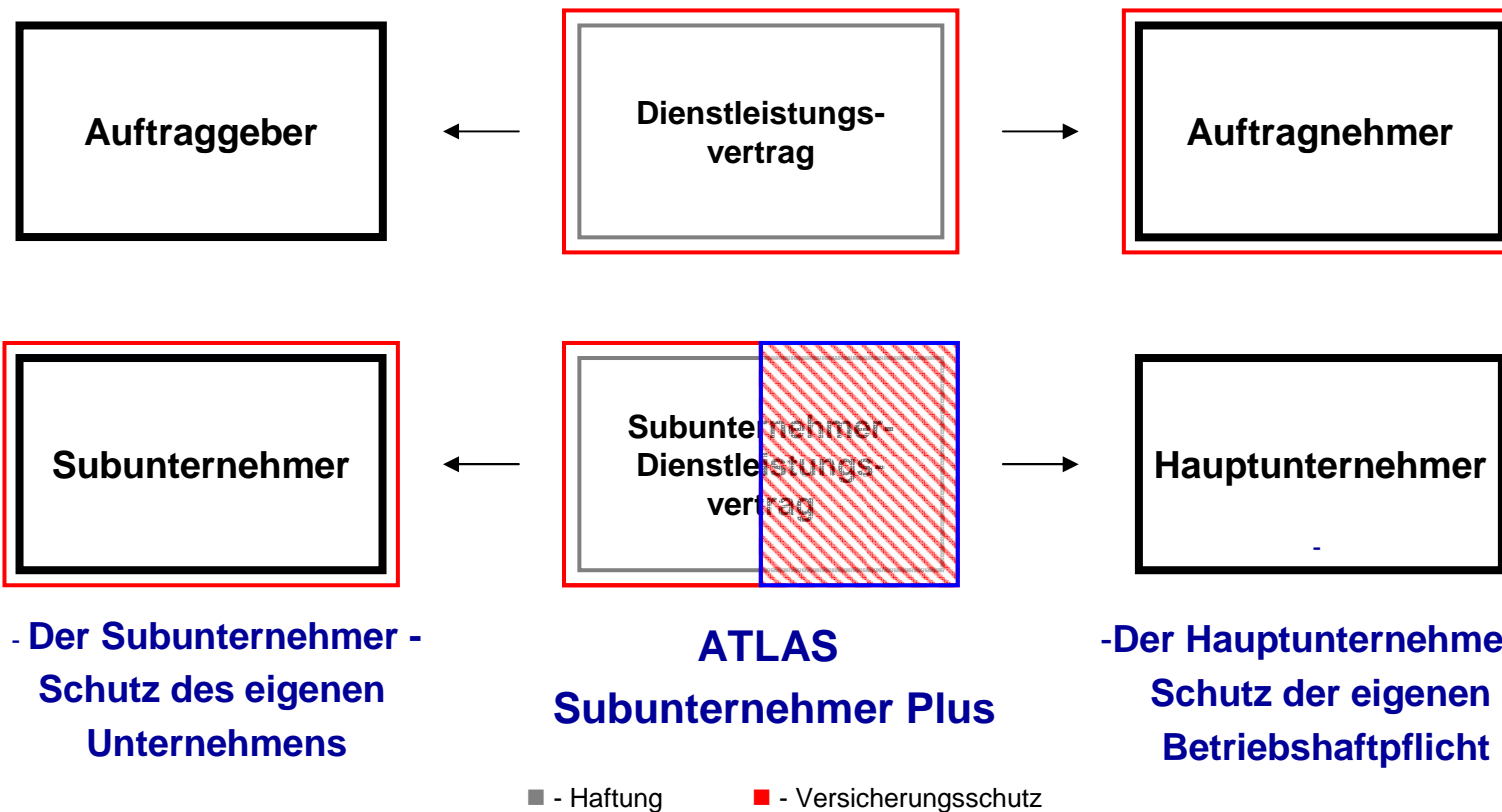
Auftraggeber

Dienstleistungsvertrag

Auftragnehmer

Subunternehmer

Subunternehmer-Dienstleistungsvertrag

Hauptunternehmer

-

- Der Subunternehmer - Schutz des eigenen Unternehmens

ATLAS Subunternehmer Plus

-Der Hauptunternehme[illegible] Schutz der eigenen Betriebshaftpflicht

■ - Haftung ■ - Versicherungsschutz